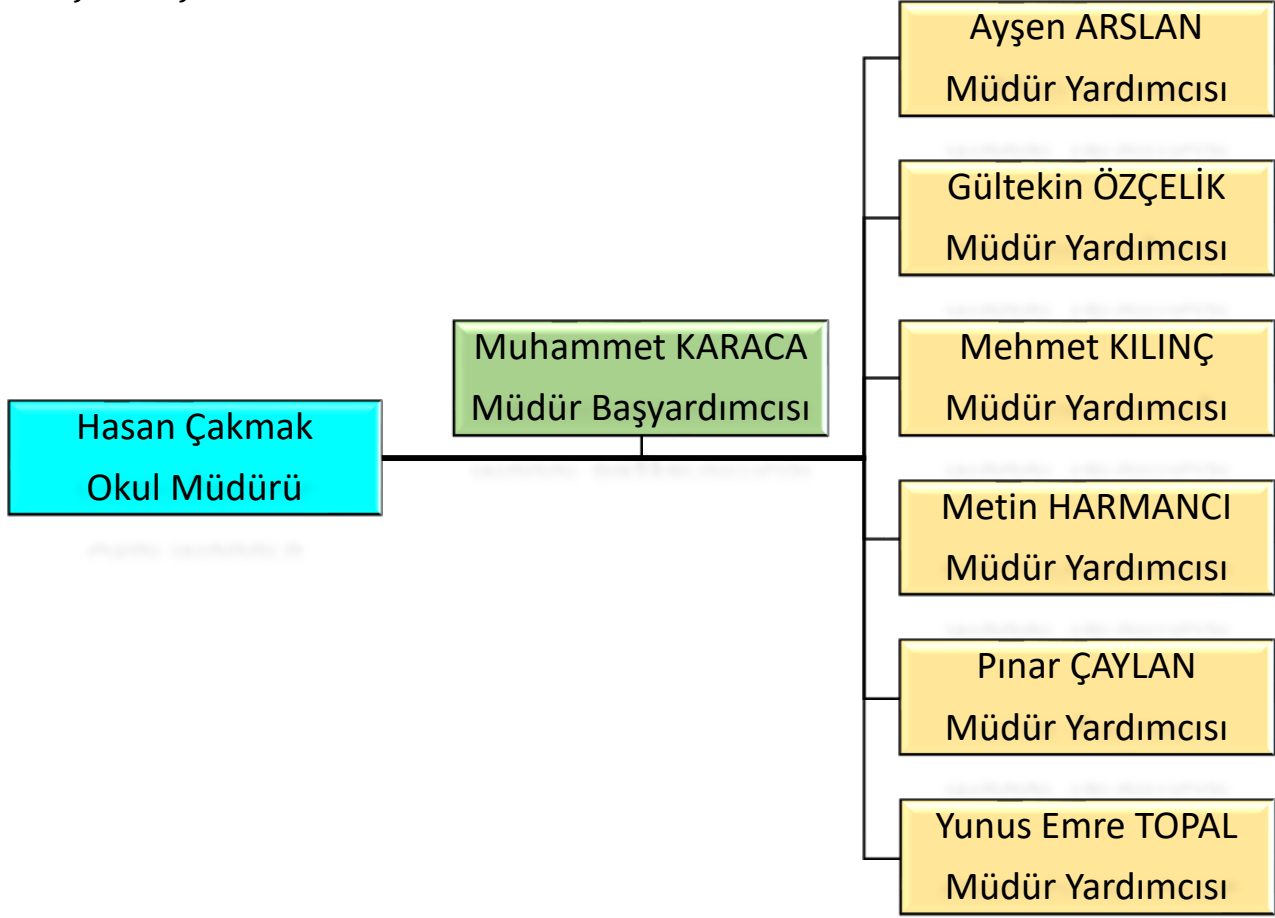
Hasan Çakmak
Okul Müdürü

Muhammet KARACA
Müdür Başyardımcısı

Ayşen ARSLAN
Müdür Yardımcısı

Gültekin ÖZÇELİK
Müdür Yardımcısı

Mehmet KILINÇ
Müdür Yardımcısı

Metin HARMANCI
Müdür Yardımcısı

Pınar ÇAYLAN
Müdür Yardımcısı

Yunus Emre TOPAL
Müdür Yardımcısı